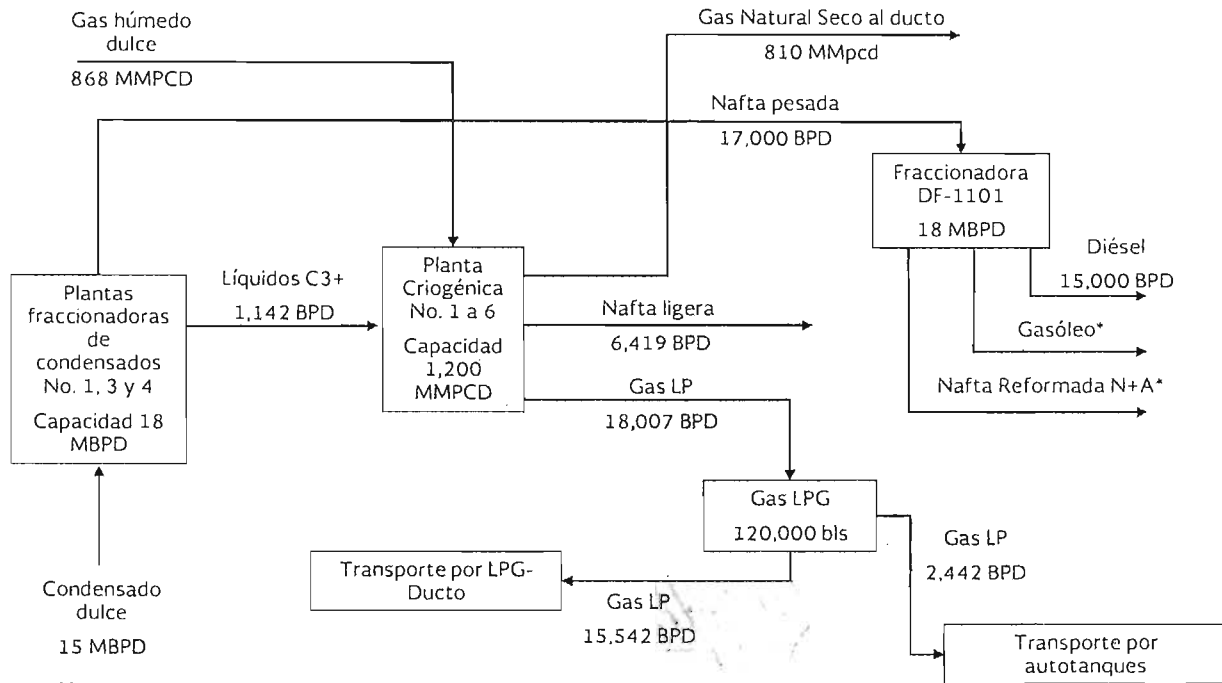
Gas húmedo dulce
868 MMPCD

Gas Natural Seco al ducto
810 MMpcd

Nafta pesada
17,000 BPD

Fraccionadora DF-1101
18 MBPD

Diésel
15,000 BPD

Líquidos C3+
1,142 BPD

Plantas fraccionadoras de condensados No. 1, 3 y 4
Capacidad 18 MBPD

Planta Criogénica No. 1 a 6
Capacidad 1,200 MMPCD

Nafta ligera
6,419 BPD

Gasóleo*

Nafta Reformada N+A*

Gas LP
18,007 BPD

Gas LPG
120,000 bls

Gas LP
2,442 BPD

Transporte por LPG-Ducto

Gas LP
15,542 BPD

Condensado dulce
15 MBPD

Transporte por autotanques